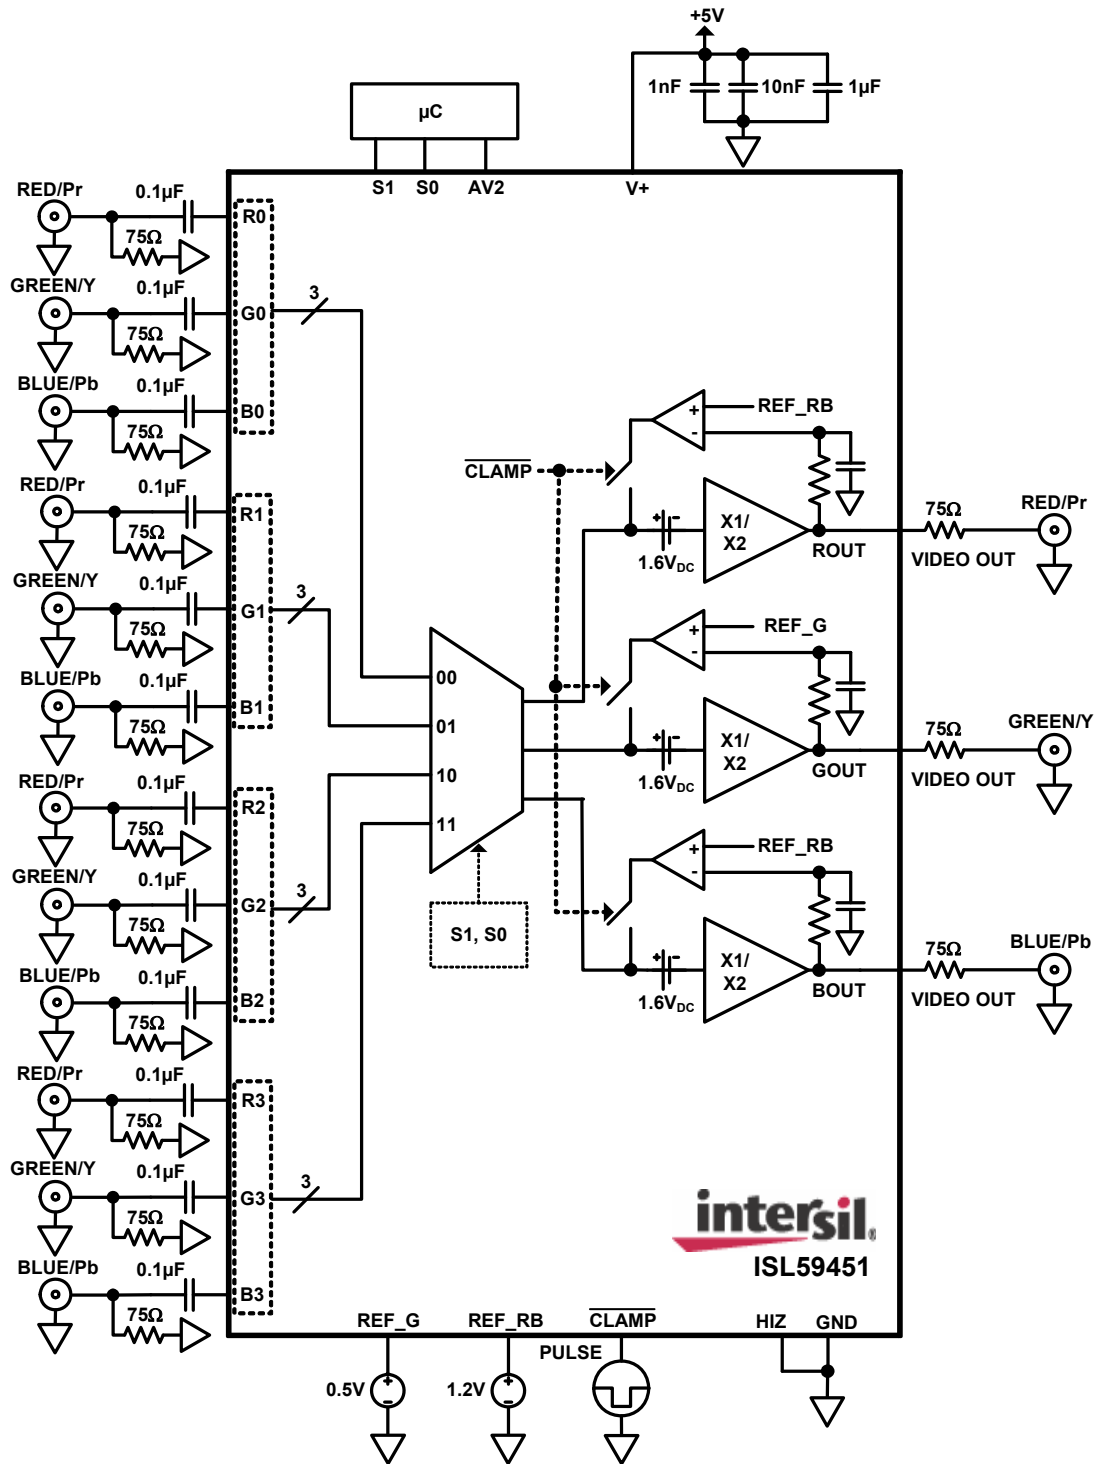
+5V

1nF 10nF 1µF

µC

S1 S0 AV2 V+

RED/Pr 0.1µF R0 75Ω
GREEN/Y 0.1µF G0 75Ω
BLUE/Pb 0.1µF B0 75Ω
RED/Pr 0.1µF R1 75Ω
GREEN/Y 0.1µF G1 75Ω
BLUE/Pb 0.1µF B1 75Ω
RED/Pr 0.1µF R2 75Ω
GREEN/Y 0.1µF G2 75Ω
BLUE/Pb 0.1µF B2 75Ω
RED/Pr 0.1µF R3 75Ω
GREEN/Y 0.1µF G3 75Ω
BLUE/Pb 0.1µF B3 75Ω

3 3 3 3

$\overline{\text{CLAMP}}$

00
01
10
11

S1, S0

REF_RB
+
-
X1/ X2
1.6V$_{DC}$
ROUT
75Ω
VIDEO OUT
RED/Pr

REF_G
+
-
X1/ X2
1.6V$_{DC}$
GOUT
75Ω
VIDEO OUT
GREEN/Y

REF_RB
+
-
X1/ X2
1.6V$_{DC}$
BOUT
75Ω
VIDEO OUT
BLUE/Pb

intersil
ISL59451

REF_G REF_RB $\overline{\text{CLAMP}}$ HIZ GND
PULSE
0.5V 1.2V